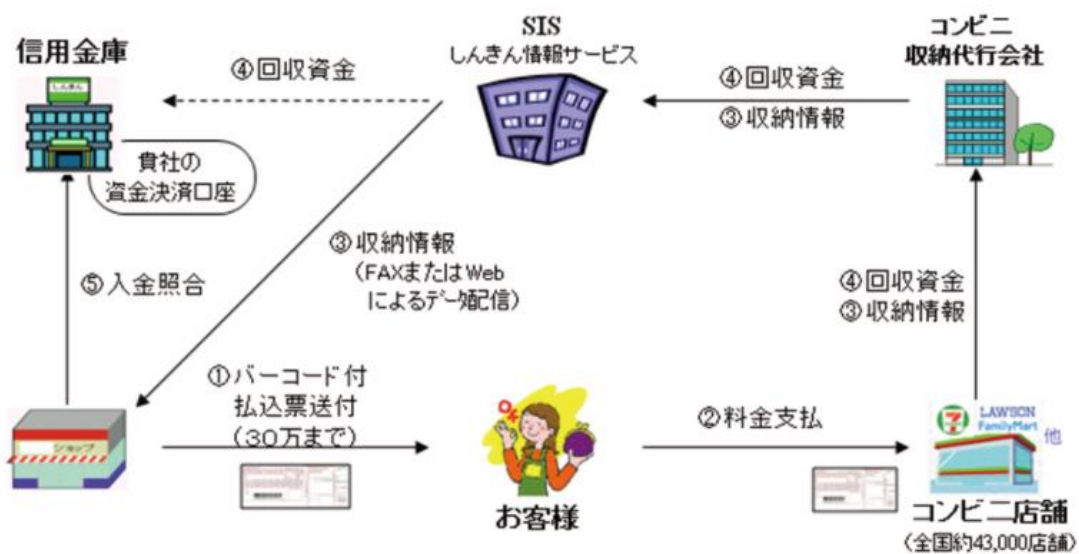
信用金庫

しんきん

④回収資金

SIS
しんきん情報サービス

④回収資金
③収納情報

コンビニ
収納代行会社

貴社の
資金決済口座

⑤入金照合

③収納情報
(FAXまたはWeb
によるデータ配信)

④回収資金
③収納情報

ショップ

①バーコード付
払込票送付
(30万まで)

②料金支払

LAWSON
FamilyMart
他

お客様

コンビニ店舗
(全国約43,000店舗)